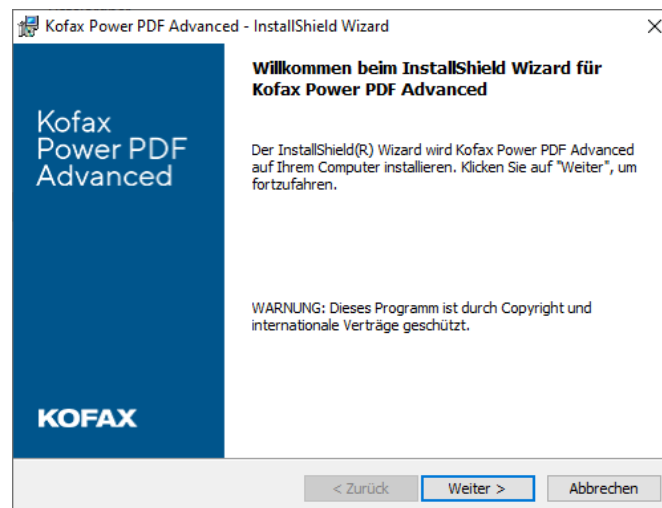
Kofax Power PDF Advanced - InstallShield Wizard

×

Kofax Power PDF Advanced

KOFAX

Willkommen beim InstallShield Wizard für Kofax Power PDF Advanced

Der InstallShield(R) Wizard wird Kofax Power PDF Advanced auf Ihrem Computer installieren. Klicken Sie auf "Weiter", um fortzufahren.

WARNUNG: Dieses Programm ist durch Copyright und internationale Verträge geschützt.

< Zurück

Weiter >

Abbrechen